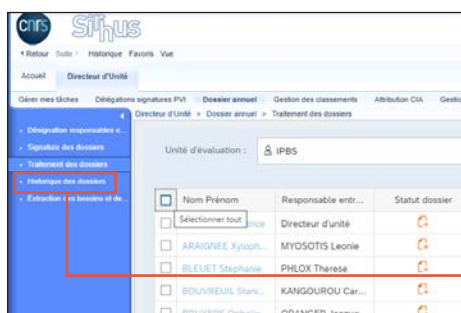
cnrs Sirhus

‹Retour Suite › Historique Favoris Vue

Accueil Directeur d'Unité

Gérer mes tâches Délégations signatures PVI Dossier annuel Gestion des classements Attribution CIA Gesti

Directeur d'Unité » Dossier annuel » Traitement des dossiers

• Désignation responsables e...
• Signature des dossiers
• Traitement des dossiers
• Historique des dossiers
• Extraction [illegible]s besoins et de...

Unité d'évaluation : IPBS

| | Nom Prénom | Responsable entr... | Statut dossier |
|---|---|---|---|
| | Sélectionner tout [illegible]ice | Directeur d'unité | |
| | ARAIGNEE Xyloph... | MYOSOTIS Leonie | |
| | BLEUET Stephanie | PHLOX Therese | |
| | BOUVREUIL Stani... | KANGOUROU Car... | |
| | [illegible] | ORANGER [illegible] | |